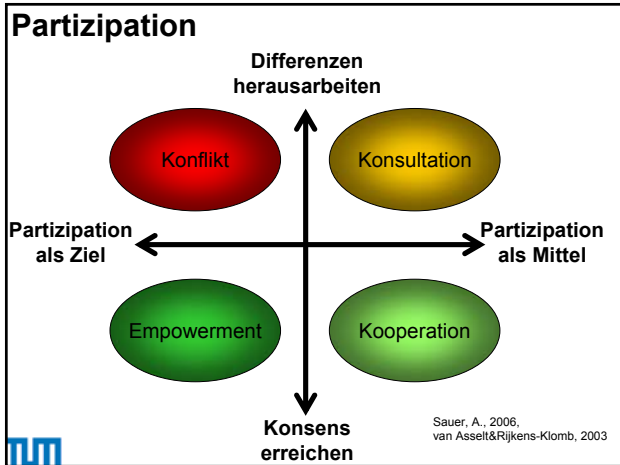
Partizipation

Differenzen herausarbeiten

Konflikt

Konsultation

Partizipation als Ziel

Partizipation als Mittel

Empowerment

Kooperation

Konsens erreichen

Sauer, A., 2006,
van Asselt&Rijkens-Klomb, 2003